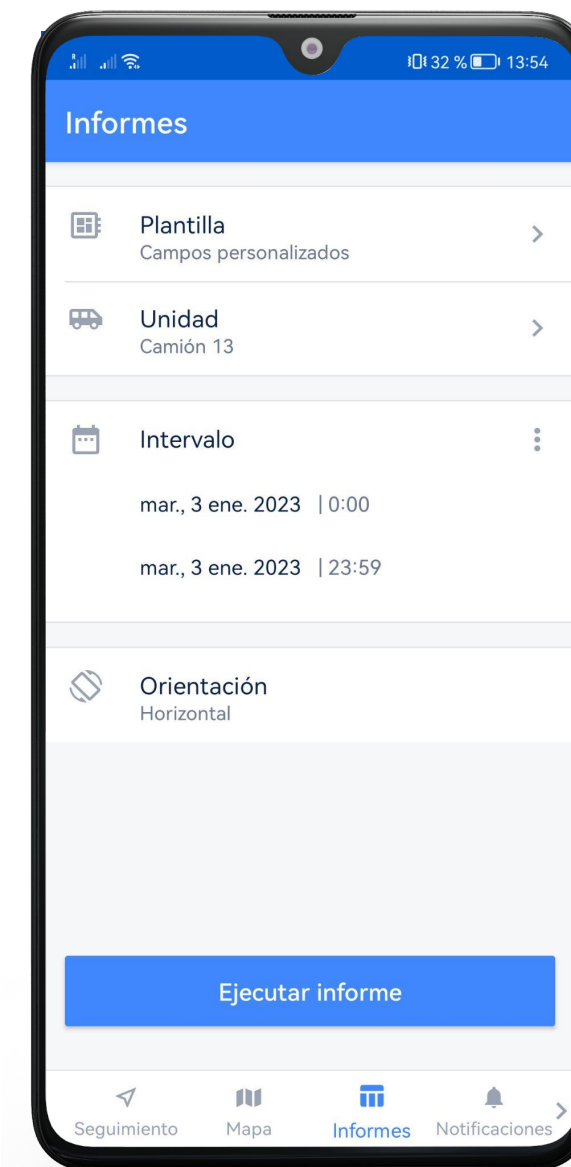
32 % 13:54

Informes

Plantilla
Campos personalizados

Unidad
Camión 13

Intervalo

mar., 3 ene. 2023 | 0:00

mar., 3 ene. 2023 | 23:59

Orientación
Horizontal

Ejecutar informe

Seguimiento Mapa Informes Notificaciones